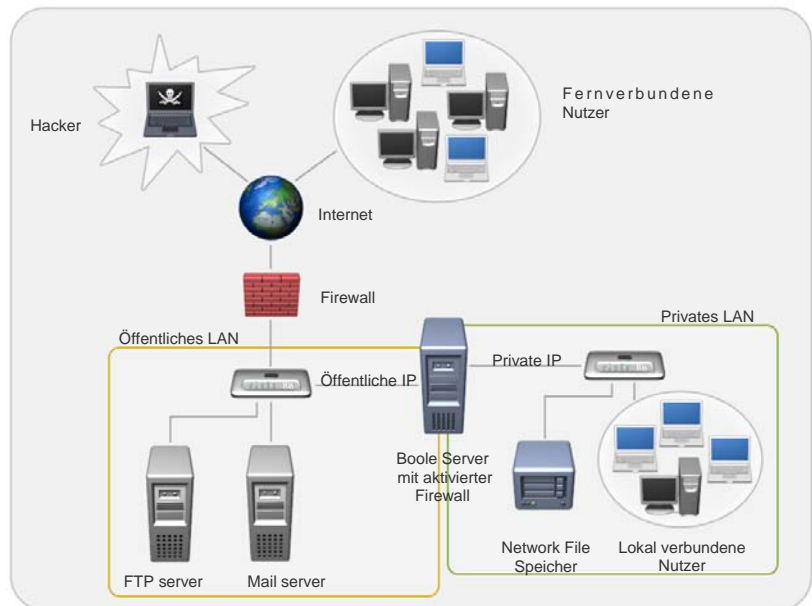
Hacker

Fernverbundene Nutzer

Internet

Firewall

Öffentliches LAN

Privates LAN

Private IP

Öffentliche IP

Boole Server mit aktivierter Firewall

Network File Speicher

Lokal verbundene Nutzer

FTP server

Mail server